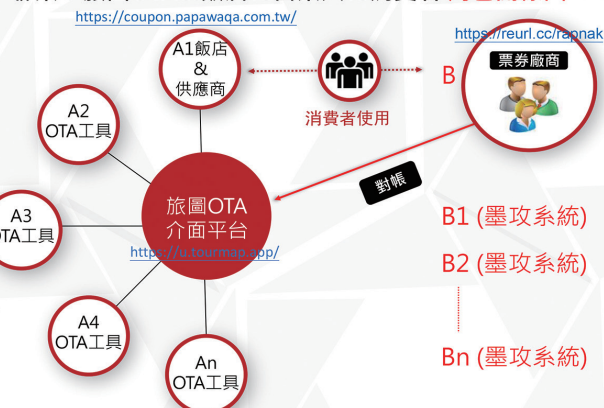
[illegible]

https://coupon.papawaqa.com.tw/

https://reurl.cc/rapnak

A1飯店 & 供應商

消費者使用

B

票券廠商

A2 OTA工具

對帳

旅圖OTA 介面平台

http://u.tourmap.app/

A3 OTA工具

B1 (墨攻系統)

B2 (墨攻系統)

A4 OTA工具

An OTA工具

Bn (墨攻系統)